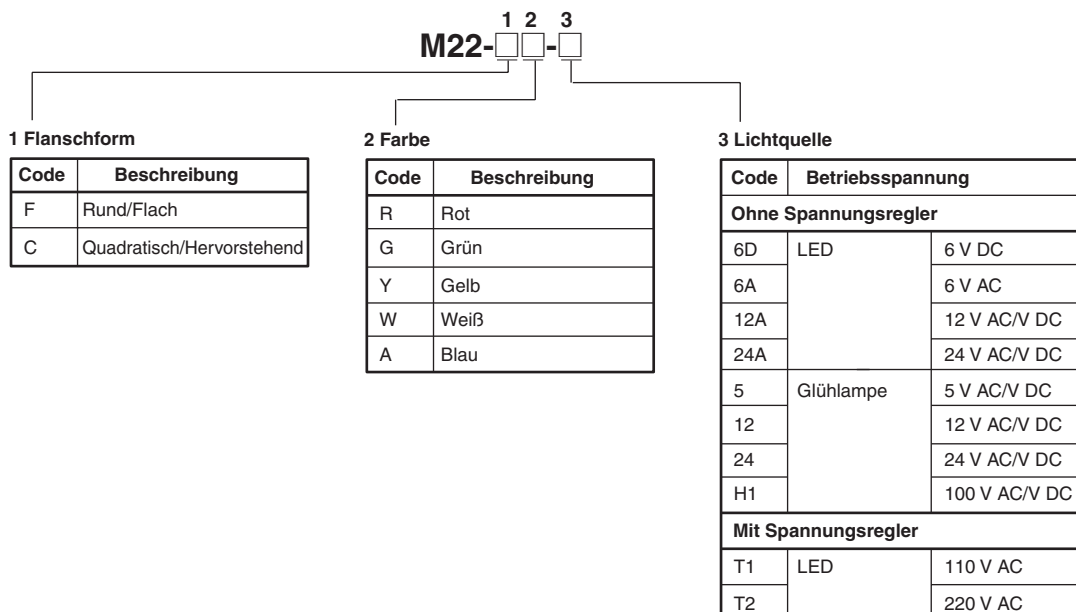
1 2 3
M22-□□-□

1 Flanschform

| Code | Beschreibung |
|---|---|
| F | Rund/Flach |
| C | Quadratisch/Hervorstehend |

2 Farbe

| Code | Beschreibung |
|---|---|
| R | Rot |
| G | Grün |
| Y | Gelb |
| W | Weiß |
| A | Blau |

3 Lichtquelle

| Code | Betriebsspannung | |
|---|---|---|
| Ohne Spannungsregler | | |
| 6D | LED | 6 V DC |
| 6A | | 6 V AC |
| 12A | | 12 V AC/V DC |
| 24A | | 24 V AC/V DC |
| 5 | Glühlampe | 5 V AC/V DC |
| 12 | | 12 V AC/V DC |
| 24 | | 24 V AC/V DC |
| H1 | | 100 V AC/V DC |
| Mit Spannungsregler | | |
| T1 | LED | 110 V AC |
| T2 | | 220 V AC |